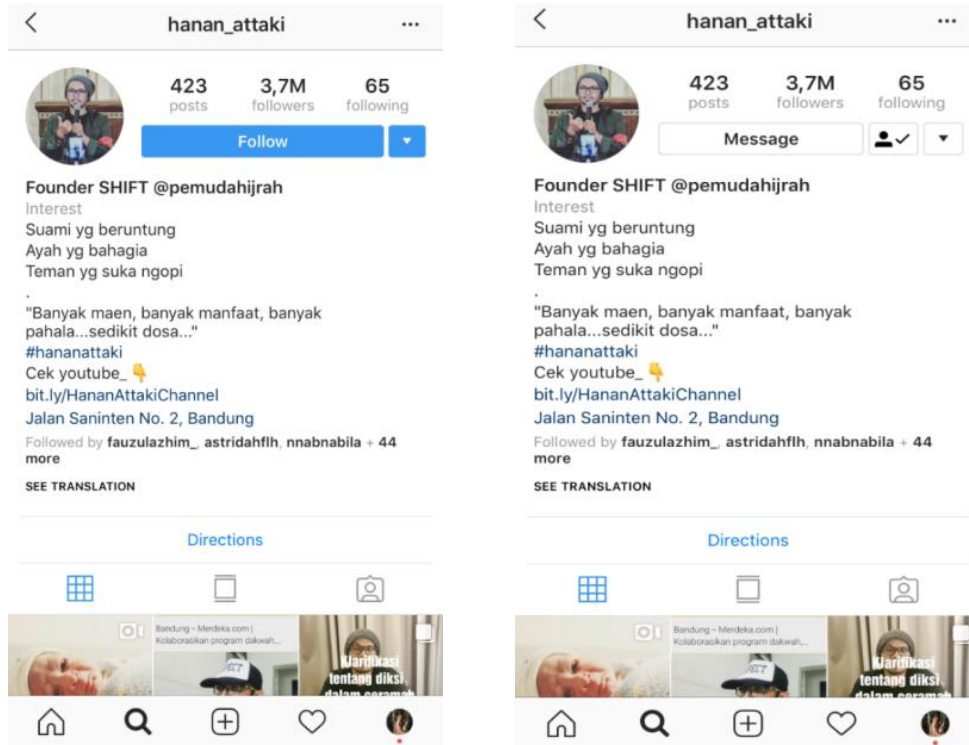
<
hanan_attaki
...

423
posts

3,7M
followers

65
following

Follow

Founder SHIFT @pemudahijrah
Interest
Suami yg beruntung
Ayah yg bahagia
Teman yg suka ngopi
.
"Banyak maen, banyak manfaat, banyak pahala...sedikit dosa..."
#hananattaki
Cek youtube_ 👇
bit.ly/HananAttakiChannel
Jalan Saninten No. 2, Bandung
Followed by fauzulazhim_, astridahflh, nnabnabila + 44 more
SEE TRANSLATION

Directions

Bandung – Merdeka.com | Kolaborasikan program dakwah,...

Klarifikasi tentang diksi dalam ceramah

<
hanan_attaki
...

423
posts

3,7M
followers

65
following

Message

Founder SHIFT @pemudahijrah
Interest
Suami yg beruntung
Ayah yg bahagia
Teman yg suka ngopi
.
"Banyak maen, banyak manfaat, banyak pahala...sedikit dosa..."
#hananattaki
Cek youtube_ 👇
bit.ly/HananAttakiChannel
Jalan Saninten No. 2, Bandung
Followed by fauzulazhim_, astridahflh, nnabnabila + 44 more
SEE TRANSLATION

Directions

Bandung – Merdeka.com | Kolaborasikan program dakwah,...

Klarifikasi tentang diksi dalam ceramah